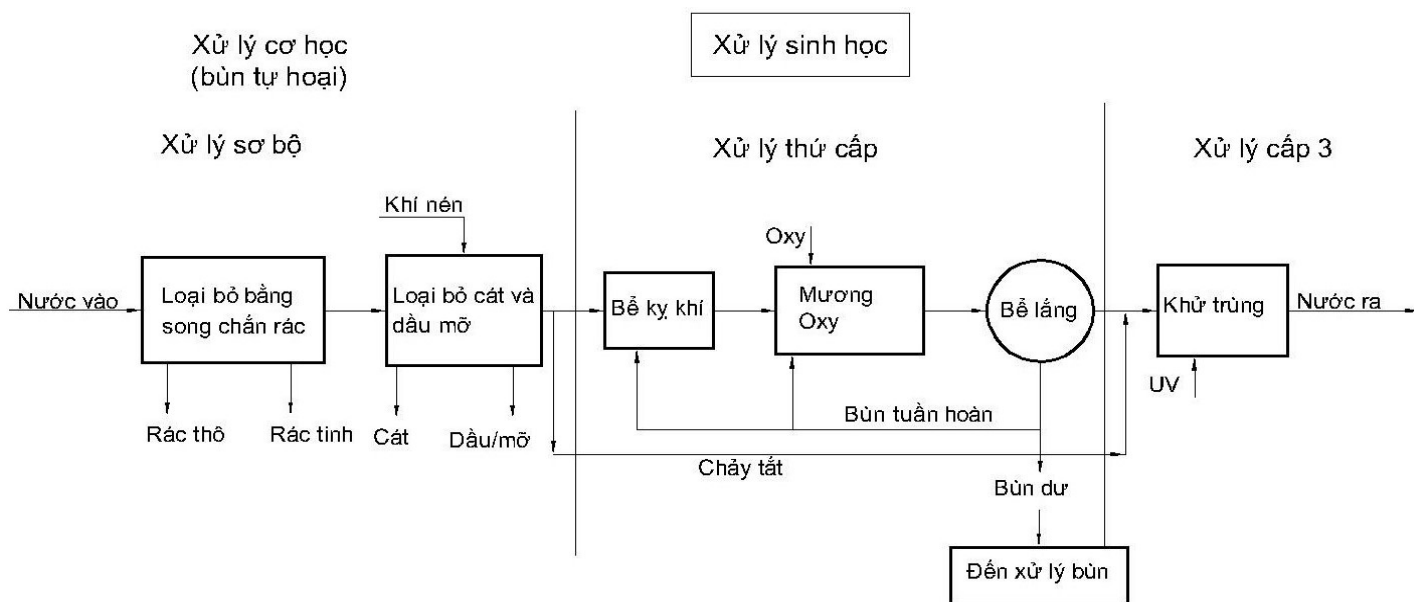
Xử lý cơ học
(bùn tự hoại)

Xử lý sinh học

Xử lý sơ bộ

Xử lý thứ cấp

Xử lý cấp 3

Khí nén

Oxy

Nước vào

Loại bỏ bằng song chắn rác

Loại bỏ cát và dầu mỡ

Bể kỵ khí

Mương Oxy

Bể lắng

Khử trùng

Nước ra

UV

Rác thô

Rác tinh

Cát

Dầu/mỡ

Bùn tuần hoàn

Chảy tắt

Bùn dư

Đến xử lý bùn